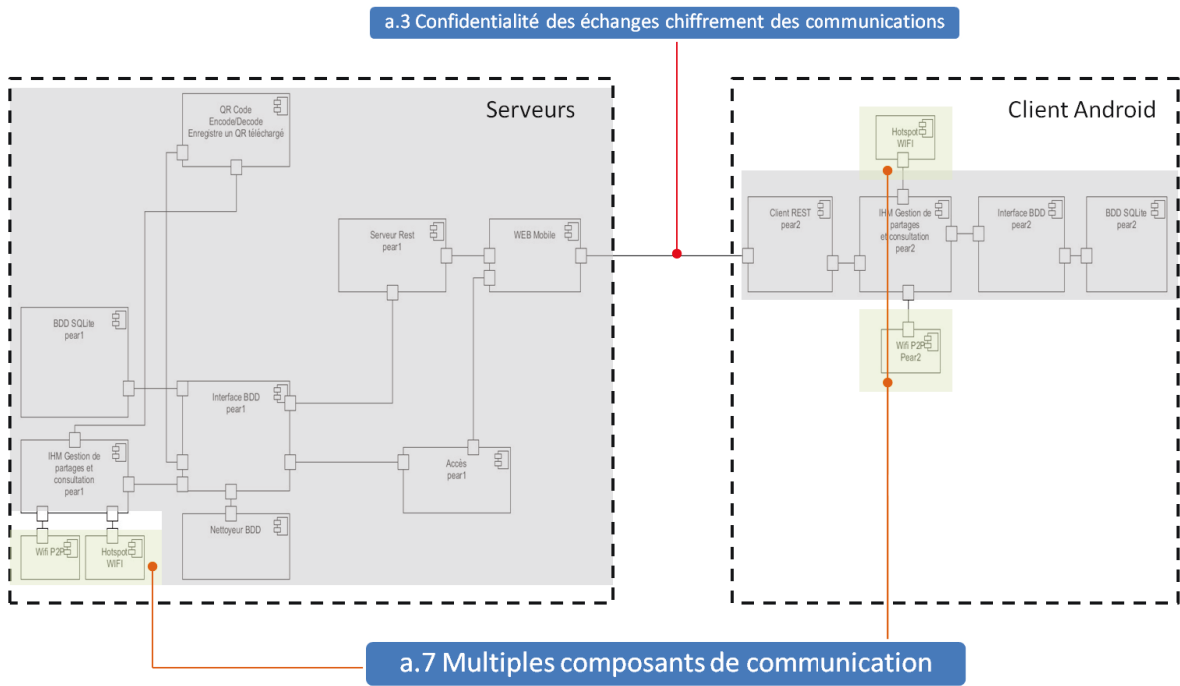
a.3 Confidentialité des échanges chiffrement des communications

Serveurs

QR Code
Encode/Decode
Enregistre un QR téléchargé

Serveur Rest
pear1

WEB Mobile

BDD SQLite
pear1

Interface BDD
pear1

IHM Gestion de partages et consultation
pear1

Accès
pear1

Nettoyeur BDD

Wifi P2P

Hotspot
WIFI

Client Android

Hotspot
WIFI

Client REST
pear2

IHM Gestion de partages et consultation
pear2

Interface BDD
pear2

BDD SQLite
pear2

Wifi P2P
Pear2

a.7 Multiples composants de communication